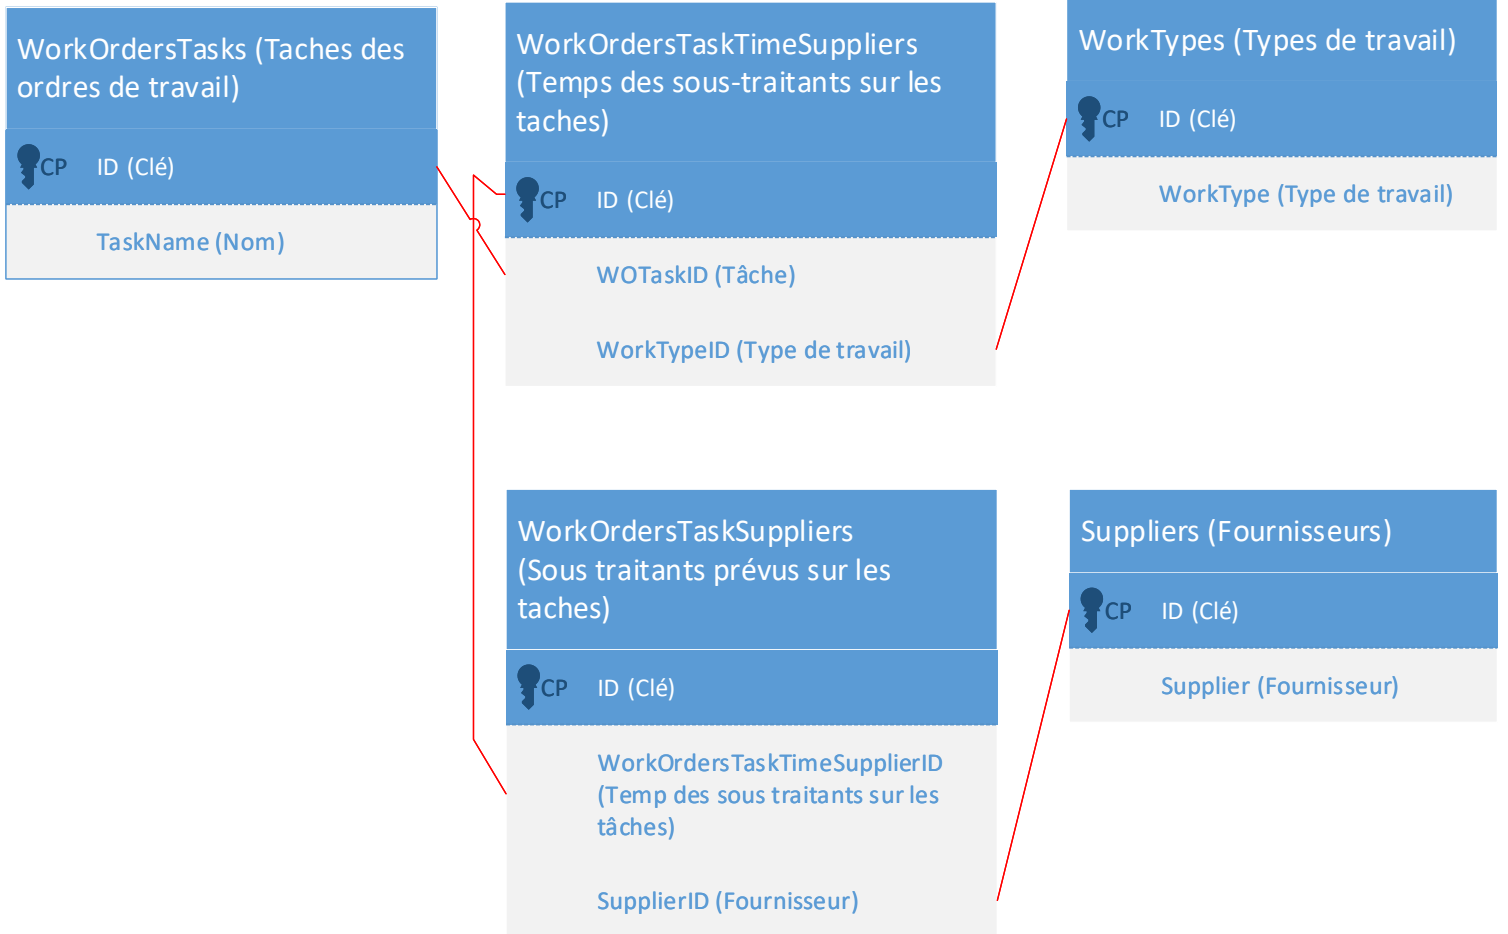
WorkOrdersTasks (Taches des ordres de travail)

CP ID (Clé)

TaskName (Nom)

WorkOrdersTaskTimeSuppliers (Temps des sous-traitants sur les taches)

CP ID (Clé)

WOTaskID (Tâche)

WorkTypeID (Type de travail)

WorkTypes (Types de travail)

CP ID (Clé)

WorkType (Type de travail)

WorkOrdersTaskSuppliers (Sous traitants prévus sur les taches)

CP ID (Clé)

WorkOrdersTaskTimeSupplierID (Temp des sous traitants sur les tâches)

SupplierID (Fournisseur)

Suppliers (Fournisseurs)

CP ID (Clé)

Supplier (Fournisseur)